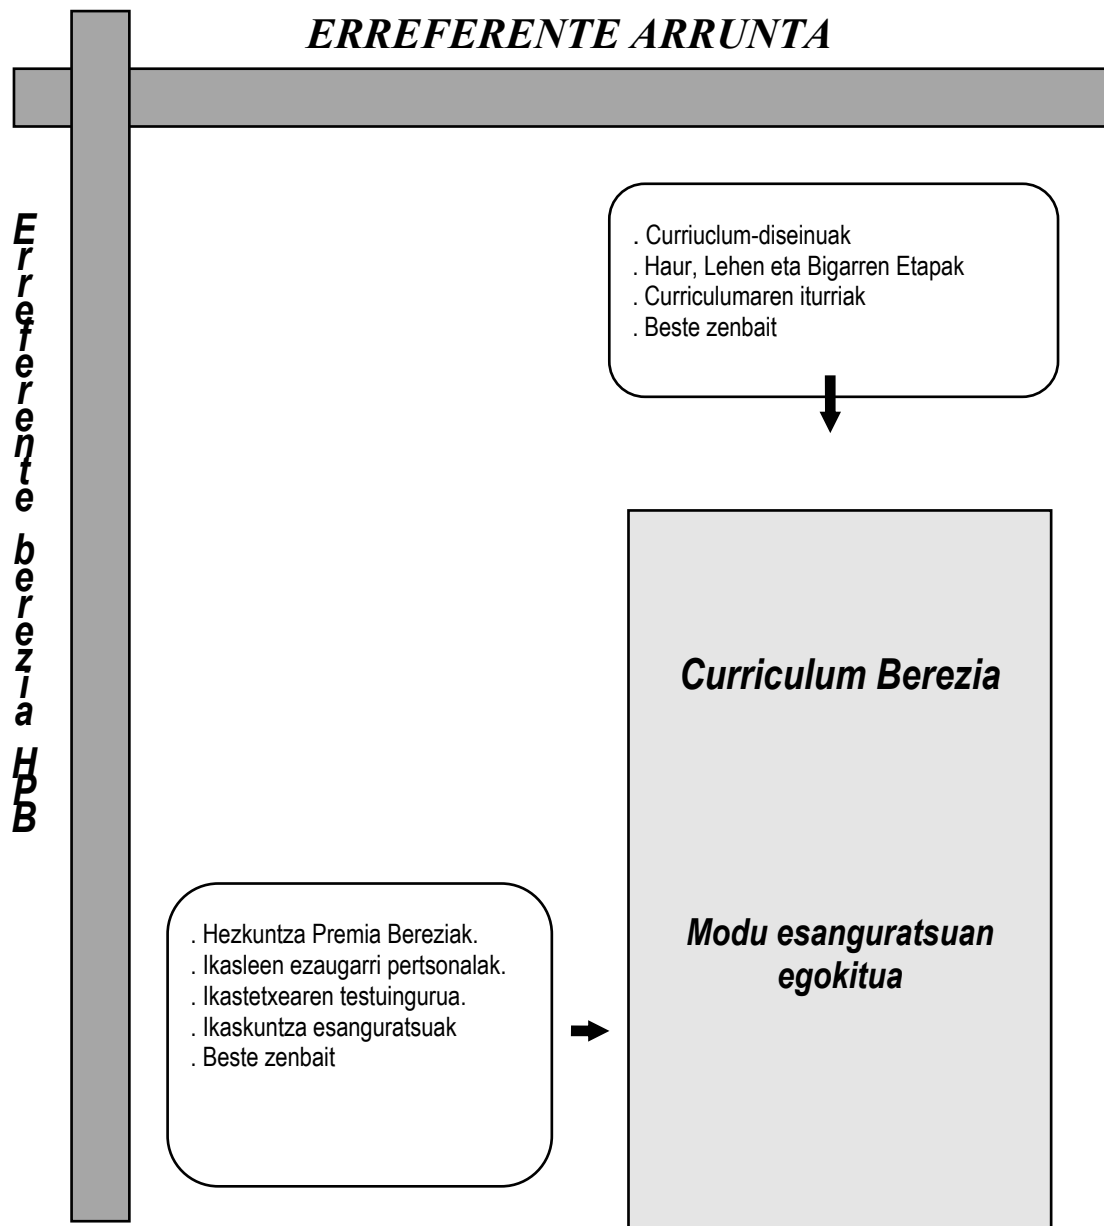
ERREFERENTE ARRUNTA

Erreferente berezia HPB

. Curriuclum-diseinuak
. Haur, Lehen eta Bigarren Etapak
. Curriculumaren iturriak
. Beste zenbait

Curriculum Berezia

Modu esanguratsuan egokitua

. Hezkuntza Premia Bereziak.
. Ikasleen ezaugarri pertsonalak.
. Ikastetxearen testuingurua.
. Ikaskuntza esanguratsuak
. Beste zenbait